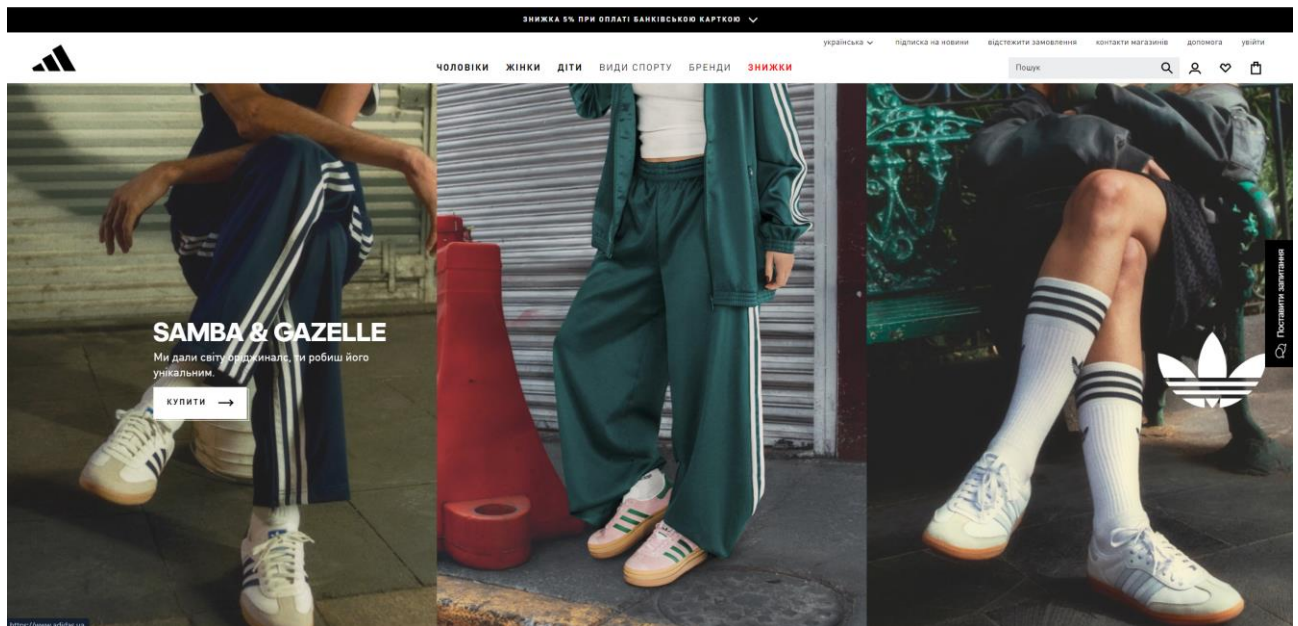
ЗНИЖКА 5% ПРИ ОПЛАТІ БАНКІВСЬКОЮ КАРТКОЮ

українська   підписка на новини   відстежити замовлення   контакти магазинів   допомога   увійти

ЧОЛОВІКИ   ЖІНКИ   ДІТИ   ВИДИ СПОРТУ   БРЕНДИ   ЗНИЖКИ

Пошук

SAMBA & GAZELLE

Ми дали світу оріджиналс, ти робиш його унікальним.

КУПИТИ

Поставити запитання

https://www.adidas.ua